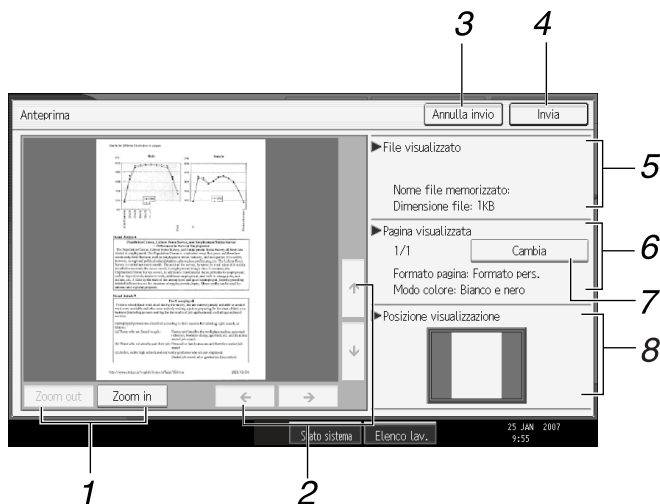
3
4

Anteprima

Annulla invio

Invia

▶File visualizzato

Nome file memorizzato:
Dimensione file: 1KB

5

▶Pagina visualizzata

1/1

Cambia

Formato pagina: Formato pers.
Modo colore: Bianco e nero

6

7

▶Posizione visualizzazione

8

Zoom out

Zoom in

←

→

↑

↓

Stato sistema

Elenco lav.

25 JAN 2007
9:55

1

2